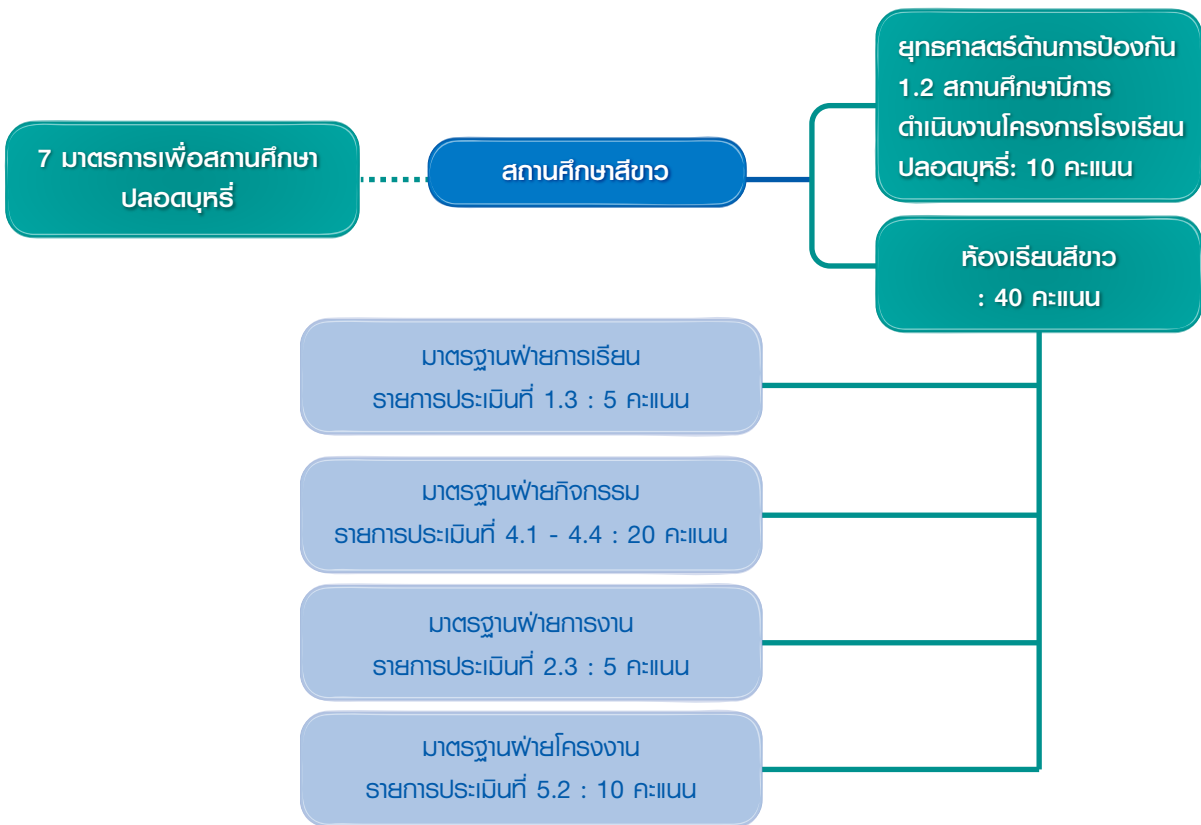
7 มาตรการเพื่อสถานศึกษาปลอดบุหรี่

สถานศึกษาสีขาว

ยุทธศาสตร์ด้านการป้องกัน 1.2 สถานศึกษามีการดำเนินงานโครงการโรงเรียนปลอดบุหรี่: 10 คะแนน

ห้องเรียนสีขาว : 40 คะแนน

มาตรฐานฝ่ายการเรียน
รายการประเมินที่ 1.3 : 5 คะแนน

มาตรฐานฝ่ายกิจกรรม
รายการประเมินที่ 4.1 - 4.4 : 20 คะแนน

มาตรฐานฝ่ายการงาน
รายการประเมินที่ 2.3 : 5 คะแนน

มาตรฐานฝ่ายโครงงาน
รายการประเมินที่ 5.2 : 10 คะแนน